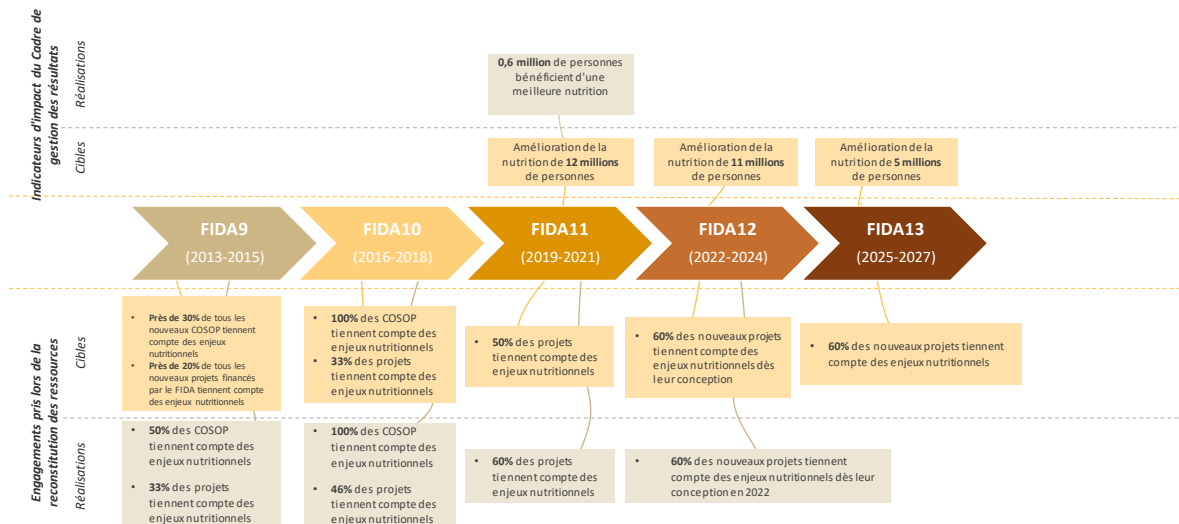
Indicateurs d'impact du Cadre de gestion des résultats

Réalisations

0,6 million de personnes bénéficient d'une meilleure nutrition

Cibles

Amélioration de la nutrition de 12 millions de personnes

Amélioration de la nutrition de 11 millions de personnes

Amélioration de la nutrition de 5 millions de personnes

FIDA9 (2013-2015)

FIDA10 (2016-2018)

FIDA11 (2019-2021)

FIDA12 (2022-2024)

FIDA13 (2025-2027)

Engagements pris lors de la reconstitution des ressources

Cibles

• Près de 30% de tous les nouveaux COSOP tiennent compte des enjeux nutritionnels
• Près de 20% de tous les nouveaux projets financés par le FIDA tiennent compte des enjeux nutritionnels

• 100% des COSOP tiennent compte des enjeux nutritionnels
• 33% des projets tiennent compte des enjeux nutritionnels

• 50% des projets tiennent compte des enjeux nutritionnels

• 60% des nouveaux projets tiennent compte des enjeux nutritionnels dès leur conception

• 60% des nouveaux projets tiennent compte des enjeux nutritionnels

Réalisations

• 50% des COSOP tiennent compte des enjeux nutritionnels
• 33% des projets tiennent compte des enjeux nutritionnels

• 100% des COSOP tiennent compte des enjeux nutritionnels
• 46% des projets tiennent compte des enjeux nutritionnels

• 60% des projets tiennent compte des enjeux nutritionnels

• 60% des nouveaux projets tiennent compte des enjeux nutritionnels dès leur conception en 2022